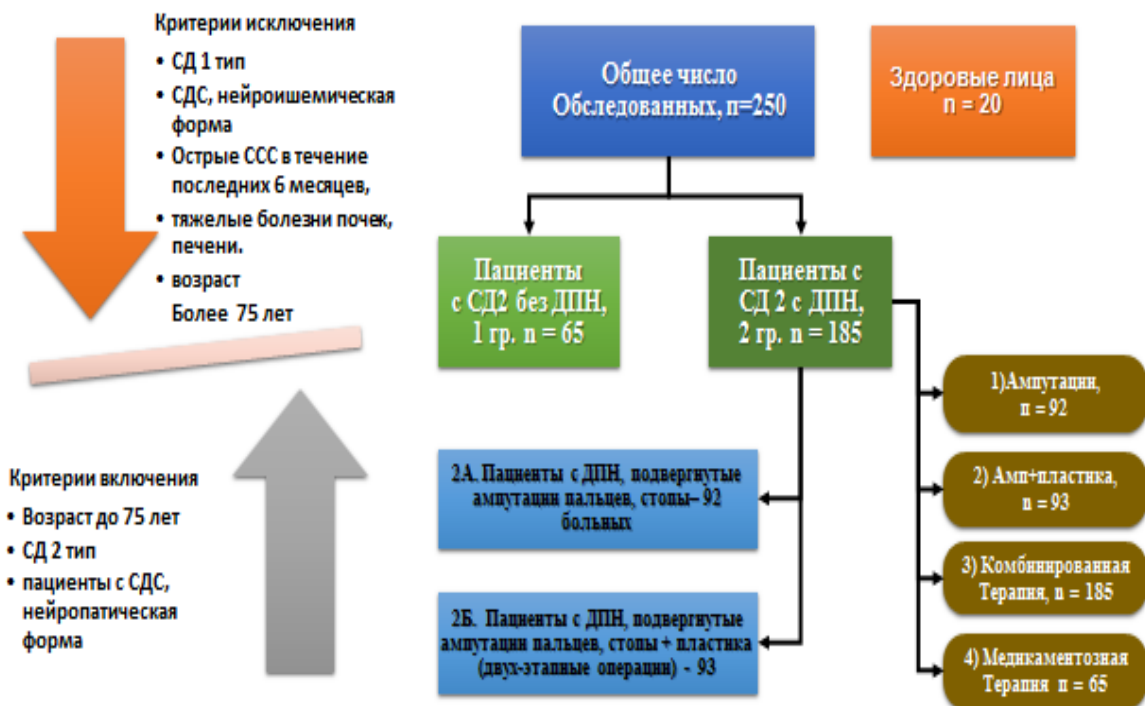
Критерии исключения

- СД 1 тип
- СДС, нейроишемическая форма
- Острые ССС в течение последних 6 месяцев,
- тяжелые болезни почек, печени.
- возраст Более 75 лет

Критерии включения

- Возраст до 75 лет
- СД 2 тип
- пациенты с СДС, нейропатическая форма

Общее число Обследованных, n=250

Здоровые лица n = 20

Пациенты с СД2 без ДПН, 1 гр. n = 65

Пациенты с СД 2 с ДПН, 2 гр. n = 185

2А. Пациенты с ДПН, подвергнутые ампутации пальцев, стопы– 92 больных

2Б. Пациенты с ДПН, подвергнутые ампутации пальцев, стопы + пластика (двух-этапные операции) - 93

1)Ампутации, n = 92

2) Амп+пластика, n = 93

3) Комбинированная Терапия, n = 185

4) Медикаментозная Терапия n = 65